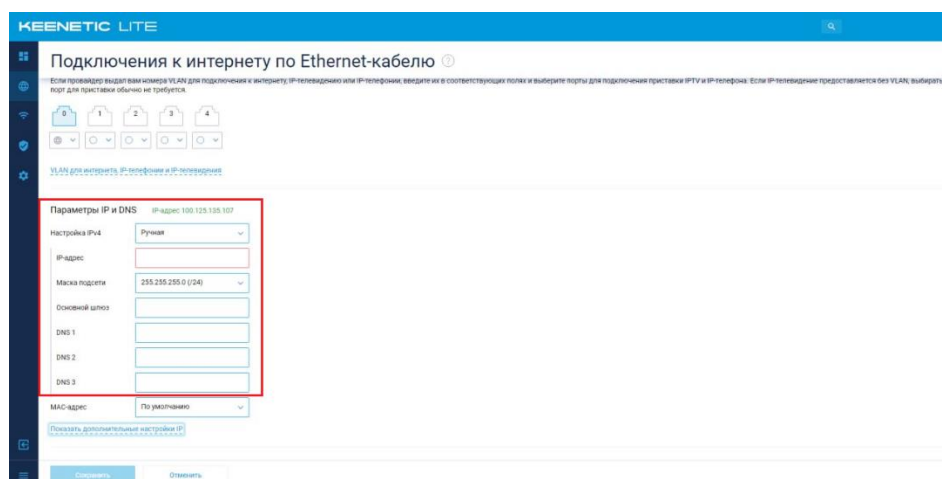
KEENETIC LITE

Подключения к интернету по Ethernet-кабелю

Если провайдер выдал вам номера VLAN для подключения к интернету, IP-телевидению или IP-телефонии, введите их в соответствующих полях и выберите порты для подключения приставки IPTV и IP-телефона. Если IP-телевидение предоставляется без VLAN, выбирать порт для приставки обычно не требуется.

0 1 2 3 4

VLAN для интернета, IP-телефонии и IP-телевидения

Параметры IP и DNS IP-адрес 100.125.135.107

Настройка IPv4 Ручная

IP-адрес

Маска подсети 255.255.255.0 (/24)

Основной шлюз

DNS 1

DNS 2

DNS 3

MAC-адрес По умолчанию

Показать дополнительные настройки IP

Сохранить Отменить